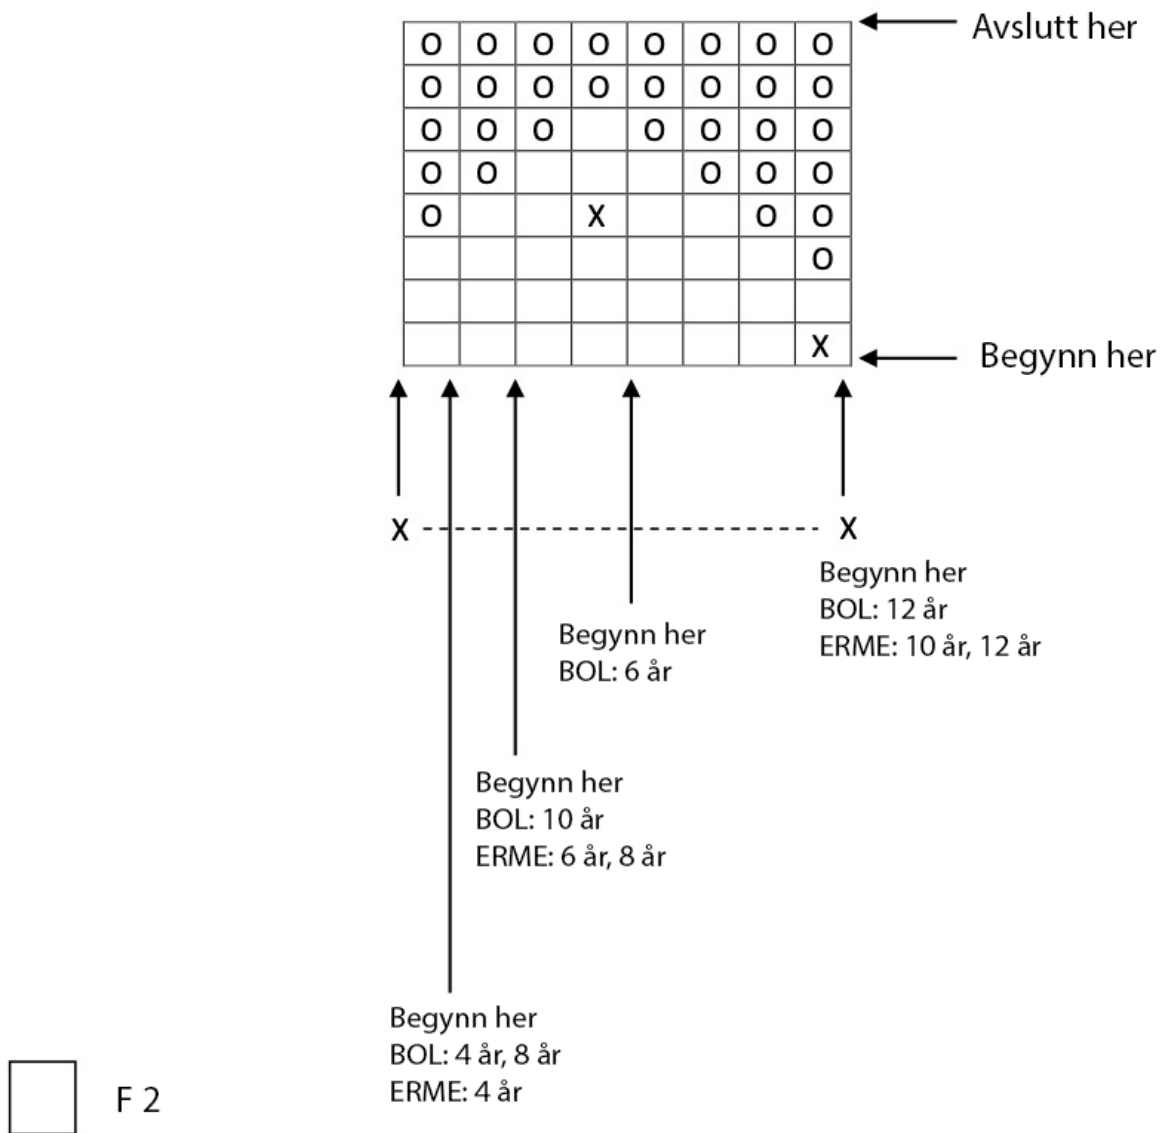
| O | O | O | O | O | O | O | O |
|---|---|---|---|---|---|---|---|
| O | O | O | O | O | O | O | O |
| O | O | O |  | O | O | O | O |
| O | O |  |  |  | O | O | O |
| O |  |  | X |  |  | O | O |
|  |  |  |  |  |  |  | O |
|  |  |  |  |  |  |  |  |
|  |  |  |  |  |  |  | X |

Avslutt her

Begynn her

X X

Begynn her
BOL: 12 år
ERME: 10 år, 12 år

Begynn her
BOL: 6 år

Begynn her
BOL: 10 år
ERME: 6 år, 8 år

Begynn her
BOL: 4 år, 8 år
ERME: 4 år

F 2